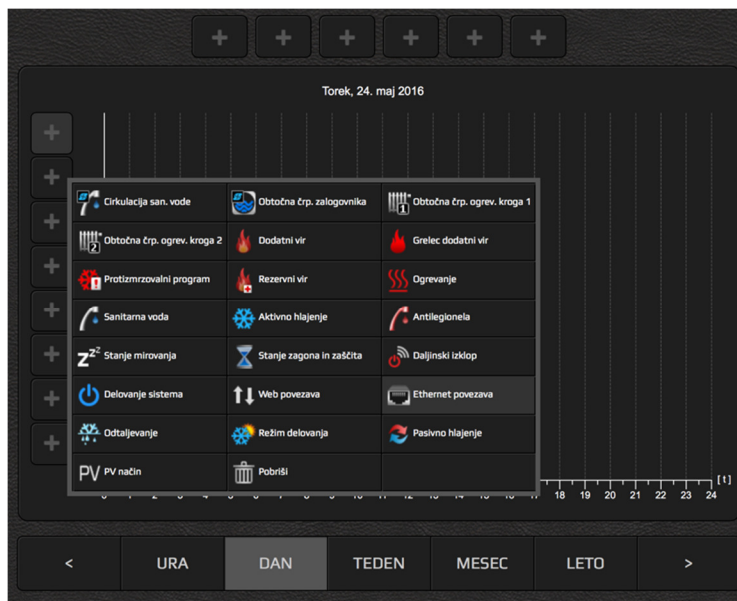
+ + + + + +

Torek, 24. maj 2016

+
+
+
+
+
+
+
+

| | | |
|---|---|---|
| Cirkulacija san. vode | Obtočna črp. zalogovnika | Obtočna črp. ogrev. kroga 1 |
| Obtočna črp. ogrev. kroga 2 | Dodatni vir | Grelec dodatni vir |
| Protizmrzovalni program | Rezervni vir | Ogrevanje |
| Sanitarna voda | Aktivno hlajenje | Antilegionela |
| Stanje mirovanja | Stanje zagona in zaščita | Daljinski izklop |
| Delovanje sistema | Web povezava | Ethernet povezava |
| Odtaljevanje | Režim delovanja | Pasivno hlajenje |
| PV način | Pobriši | |

18 19 20 21 22 23 24 [t]

< URA DAN TEDEN MESEC LETO >